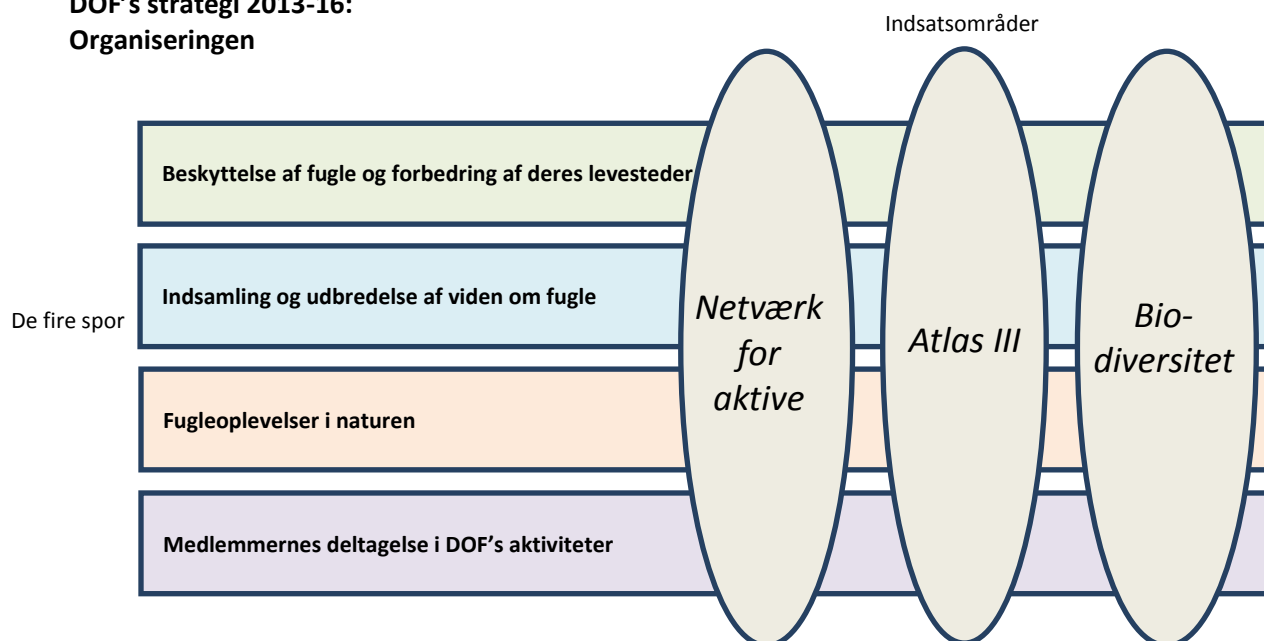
DOF's strategi 2013-16:
Organiseringen

Indsatsområder

De fire spor

Beskyttelse af fugle og forbedring af deres levesteder

Indsamling og udbredelse af viden om fugle

Fugleoplevelser i naturen

Medlemmernes deltagelse i DOF's aktiviteter

Netværk for aktive

Atlas III

Biodiversitet